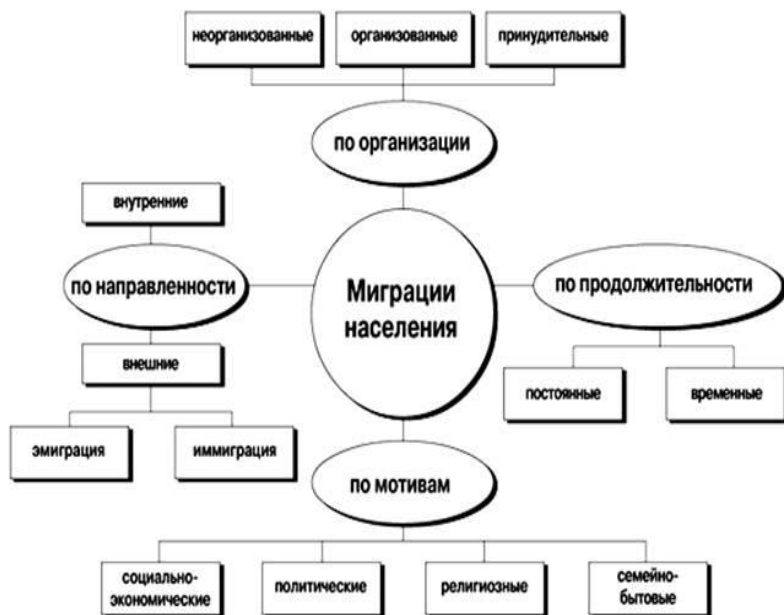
неорганизованные

организованные

принудительные

по организации

внутренние

по направленности

Миграции населения

по продолжительности

внешние

постоянные

временные

эмиграция

иммиграция

по мотивам

социально-экономические

политические

религиозные

семейно-бытовые